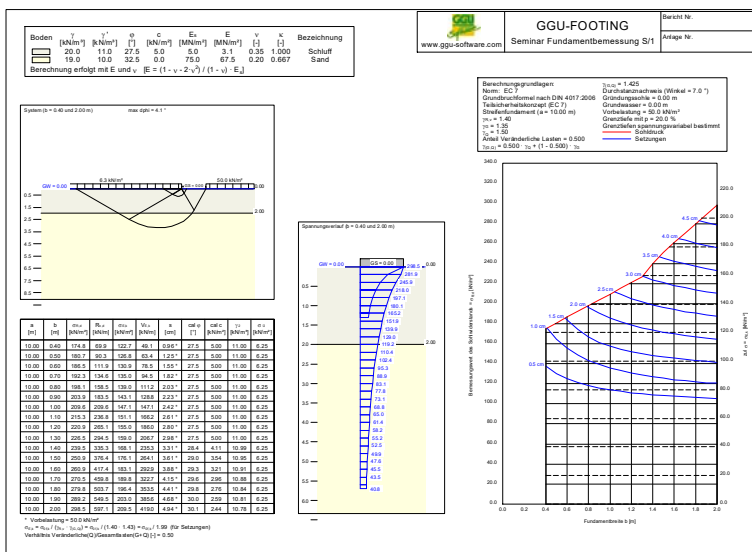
| Boden | γ [kN/m³] | γ' [kN/m³] | φ [°] | c [kN/m²] | Es [MN/m²] | E [MN/m²] | ν [-] | κ [-] | Bezeichnung |
|---|---|---|---|---|---|---|---|---|---|
| | 20.0 | 11.0 | 27.5 | 5.0 | 5.0 | 3.1 | 0.35 | 1.000 | Schluff |
| | 19.0 | 10.0 | 32.5 | 0.0 | 75.0 | 67.5 | 0.20 | 0.667 | Sand |

Berechnung erfolgt mit E und ν [E = (1 - ν - 2·ν²) / (1 - ν) · Es]

www.ggu-software.com

GGU-FOOTING

Seminar Fundamentbemessung S/1

Bericht Nr.

Anlage Nr.

System (b = 0.40 and 2.00 m) max dphi = 4.1 °

GW = 0.00

6.2 kN/m²

50.0 kN/m²

0.00

0.5

1.0

1.5

2.0

2.00

2.5

3.0

3.5

4.0

4.5

5.0

Berechnungsgrundlagen:
Norm: EC 7
Grundbruchformel nach DIN 4017:2006
Teilsicherheitskonzept (EC 7)
Streifenfundament (a = 10.00 m)
$\gamma_{R,v}$ = 1.40
$\gamma_G$ = 1.35
$\gamma_Q$ = 1.50
Anteil Veränderliche Lasten = 0.500
$\gamma_{(G,Q)}$ = 0.500 · $\gamma_Q$ + (1 - 0.500) · $\gamma_G$

$\gamma_{(G,Q)}$ = 1.425
Durchstanznachweis (Winkel = 7.0 °)
Gründungssohle = 0.00 m
Grundwasser = 0.00 m
Vorbelastung = 50.0 kN/m²
Grenztiefe mit p = 20.0 %
Grenztiefen spannungsvariabel bestimmt
Sohldruck
Setzungen

Spannungsverlauf (b = 0.40 and 2.00 m)

GW = 0.00

GS = 0.00

0.00

298.5
281.9
245.9
218.0
197.1
180.1
165.2
151.9
139.9
129.0
119.2
110.4
102.4
95.3
88.9
83.1
77.8
73.1
68.8
65.0
61.4
58.2
55.2
52.5
49.9
47.6
45.5
43.5
40.8

2.00

| a [m] | b [m] | $\sigma_{R,k}$ [kN/m²] | $R_{n,k}$ [kN/m] | $\sigma_{E,k}$ [kN/m²] | $V_{E,k}$ [kN/m] | s [cm] | cal φ [°] | cal c [kN/m²] | $\gamma_2$ [kN/m³] | $\sigma_{ü}$ [kN/m²] |
|---|---|---|---|---|---|---|---|---|---|---|
| 10.00 | 0.40 | 174.8 | 69.9 | 122.7 | 49.1 | 0.96 * | 27.5 | 5.00 | 11.00 | 6.25 |
| 10.00 | 0.50 | 180.7 | 90.3 | 126.8 | 63.4 | 1.25 * | 27.5 | 5.00 | 11.00 | 6.25 |
| 10.00 | 0.60 | 186.5 | 111.9 | 130.9 | 78.5 | 1.55 * | 27.5 | 5.00 | 11.00 | 6.25 |
| 10.00 | 0.70 | 192.3 | 134.6 | 135.0 | 94.5 | 1.82 * | 27.5 | 5.00 | 11.00 | 6.25 |
| 10.00 | 0.80 | 198.1 | 158.5 | 139.0 | 111.2 | 2.03 * | 27.5 | 5.00 | 11.00 | 6.25 |
| 10.00 | 0.90 | 203.9 | 183.5 | 143.1 | 128.8 | 2.23 * | 27.5 | 5.00 | 11.00 | 6.25 |
| 10.00 | 1.00 | 209.6 | 209.6 | 147.1 | 147.1 | 2.42 * | 27.5 | 5.00 | 11.00 | 6.25 |
| 10.00 | 1.10 | 215.3 | 236.8 | 151.1 | 166.2 | 2.61 * | 27.5 | 5.00 | 11.00 | 6.25 |
| 10.00 | 1.20 | 220.9 | 265.1 | 155.0 | 186.0 | 2.80 * | 27.5 | 5.00 | 11.00 | 6.25 |
| 10.00 | 1.30 | 226.5 | 294.5 | 159.0 | 206.7 | 2.98 * | 27.5 | 5.00 | 11.00 | 6.25 |
| 10.00 | 1.40 | 239.5 | 335.3 | 168.1 | 235.3 | 3.31 * | 28.4 | 4.11 | 10.99 | 6.25 |
| 10.00 | 1.50 | 250.9 | 376.4 | 176.1 | 264.1 | 3.61 * | 29.0 | 3.54 | 10.95 | 6.25 |
| 10.00 | 1.60 | 260.9 | 417.4 | 183.1 | 292.9 | 3.88 * | 29.3 | 3.21 | 10.91 | 6.25 |
| 10.00 | 1.70 | 270.5 | 459.8 | 189.8 | 322.7 | 4.15 * | 29.6 | 2.96 | 10.88 | 6.25 |
| 10.00 | 1.80 | 279.8 | 503.7 | 196.4 | 353.5 | 4.41 * | 29.8 | 2.76 | 10.84 | 6.25 |
| 10.00 | 1.90 | 289.2 | 549.5 | 203.0 | 385.6 | 4.68 * | 30.0 | 2.59 | 10.81 | 6.25 |
| 10.00 | 2.00 | 298.5 | 597.1 | 209.5 | 419.0 | 4.94 * | 30.1 | 2.44 | 10.78 | 6.25 |

* Vorbelastung = 50.0 kN/m²
$\sigma_{E,k} = \sigma_{0f} / (\gamma_{R,v} \cdot \gamma_{(G,Q)}) = \sigma_{0f} / (1.40 \cdot 1.43) = \sigma_{0f} / 1.99$ (für Setzungen)
Verhältnis Veränderliche(Q)/Gesamtlasten(G+Q) [-] = 0.50

Bemessungswert des Sohlwiderstands $\sigma_{R,d}$ [kN/m²]

340.0
320.0
300.0
280.0
260.0
240.0
220.0
200.0
180.0
160.0
140.0
120.0
100.0
80.0
60.0
40.0
20.0
0.0

0.0 0.2 0.4 0.6 0.8 1.0 1.2 1.4 1.6 1.8 2.0

Fundamentbreite b [m]

Setzungen s [cm]

220.0
200.0
180.0
160.0
140.0
120.0
100.0
80.0
60.0
40.0
20.0
0.0

4.5 cm
4.0 cm
3.5 cm
3.0 cm
2.5 cm
2.0 cm
1.5 cm
1.0 cm
0.5 cm